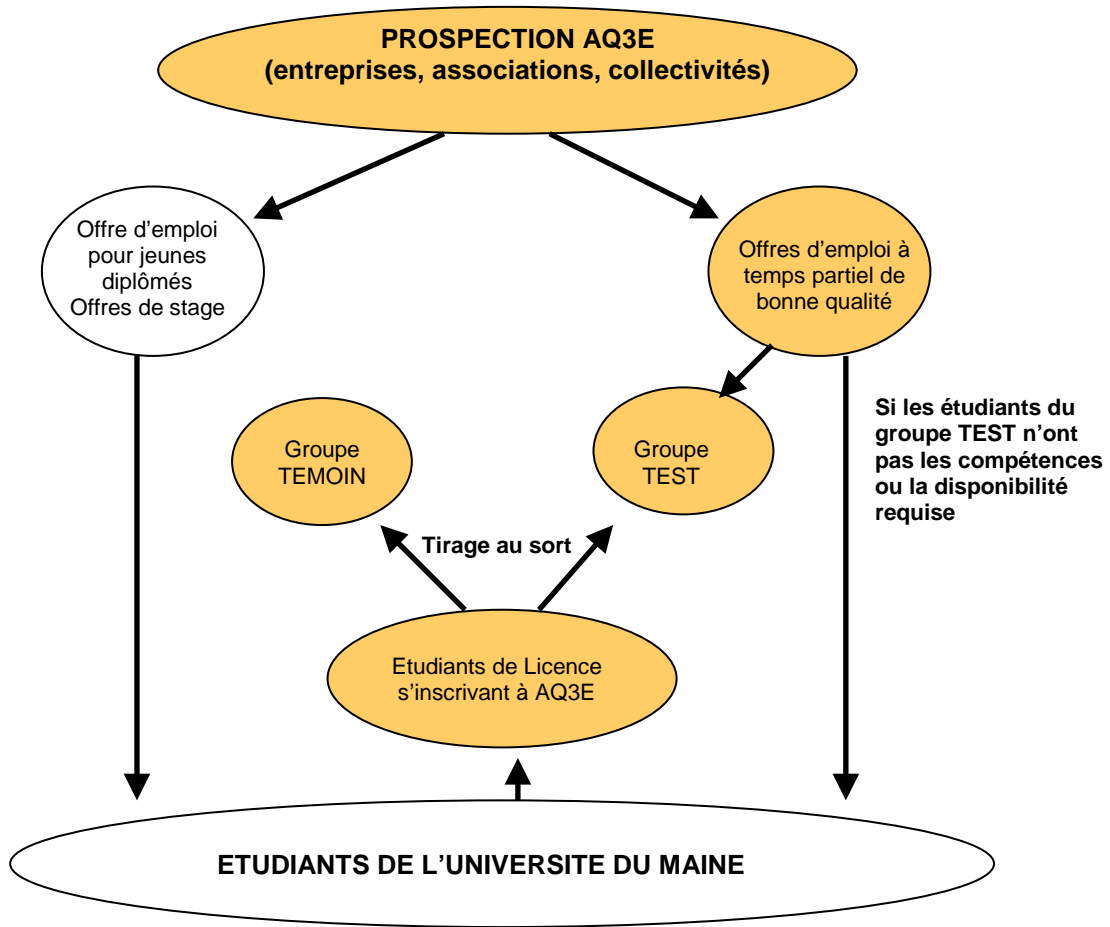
PROSPECTION AQ3E
(entreprises, associations, collectivités)

Offre d'emploi pour jeunes diplômés
Offres de stage

Offres d'emploi à temps partiel de bonne qualité

Groupe TEMOIN

Groupe TEST

Si les étudiants du groupe TEST n'ont pas les compétences ou la disponibilité requise

Tirage au sort

Etudiants de Licence s'inscrivant à AQ3E

ETUDIANTS DE L'UNIVERSITE DU MAINE